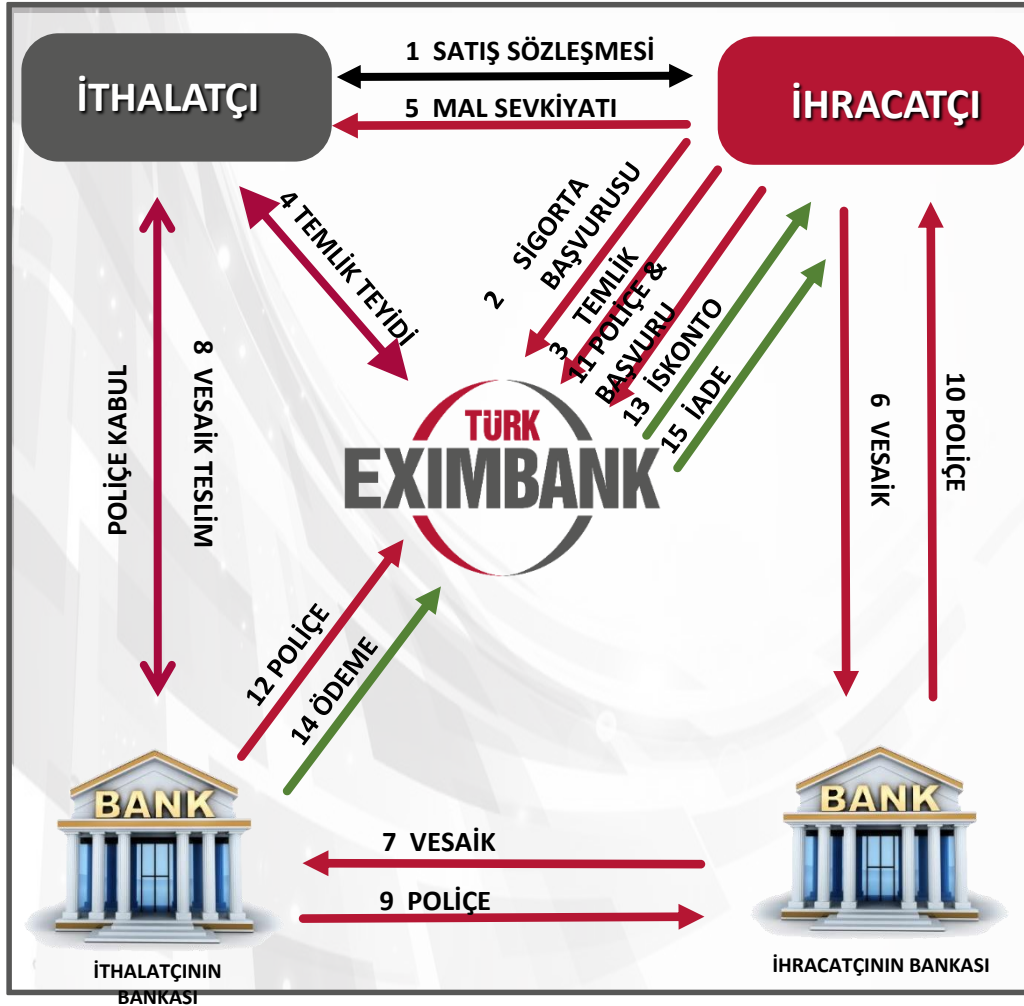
İTHALATÇI

1 SATIŞ SÖZLEŞMESİ

5 MAL SEVKİYATI

İHRACATÇI

4 TEMLİK TEYİDİ

2 SİGORTA BAŞVURUSU

3 TEMLİK

11 POLİÇE & BAŞVURU

13 İSKONTO

15 İADE

POLİÇE KABUL

8 VESAİK TESLİM

TÜRK EXIMBANK

6 VESAİK

10 POLİÇE

12 POLİÇE

14 ÖDEME

BANK

BANK

7 VESAİK

9 POLİÇE

İTHALATÇININ BANKASI

İHRACATÇININ BANKASI